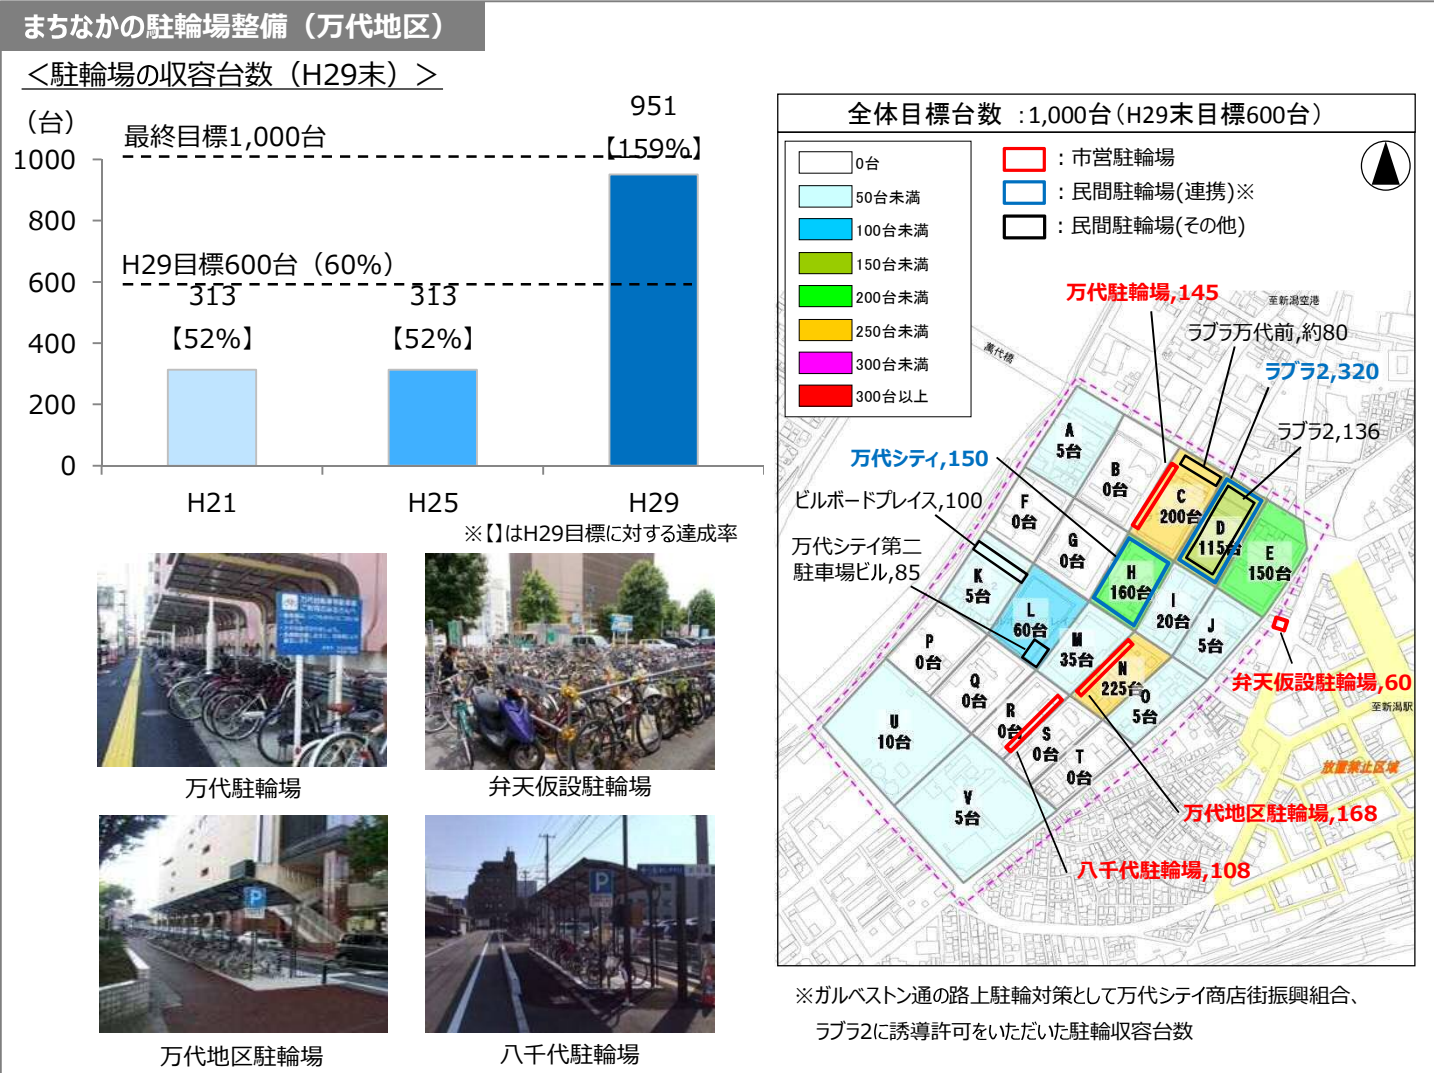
まちなかの駐輪場整備（万代地区）

＜駐輪場の収容台数（H29末）＞

（台）

最終目標1,000台

H29目標600台（60%）

1000
800
600
400
200
0

313
【52%】

313
【52%】

951
【159%】

H21
H25
H29

※【】はH29目標に対する達成率

万代駐輪場

弁天仮設駐輪場

万代地区駐輪場

八千代駐輪場

全体目標台数 ：1,000台（H29末目標600台）

0台
50台未満
100台未満
150台未満
200台未満
250台未満
300台未満
300台以上

：市営駐輪場
：民間駐輪場(連携)※
：民間駐輪場(その他)

万代駐輪場,145
至新潟空港
ラブラ万代前,約80
萬代橋
ラブラ2,320
ラブラ2,136
万代シティ,150
ビルボードプレイス,100
万代シティ第二駐車場ビル,85

A 5台
B 0台
C 200台
D 115台
E 150台
F 0台
G 0台
H 160台
I 20台
J 5台
K 5台
L 60台
M 35台
N 225台
O 5台
P 0台
Q 0台
R 0台
S 0台
T 0台
U 10台
V 5台

弁天仮設駐輪場,60
至新潟駅
放置禁止区域
万代地区駐輪場,168
八千代駐輪場,108

※ガルベストン通の路上駐輪対策として万代シティ商店街振興組合、ラブラ2に誘導許可をいただいた駐輪収容台数